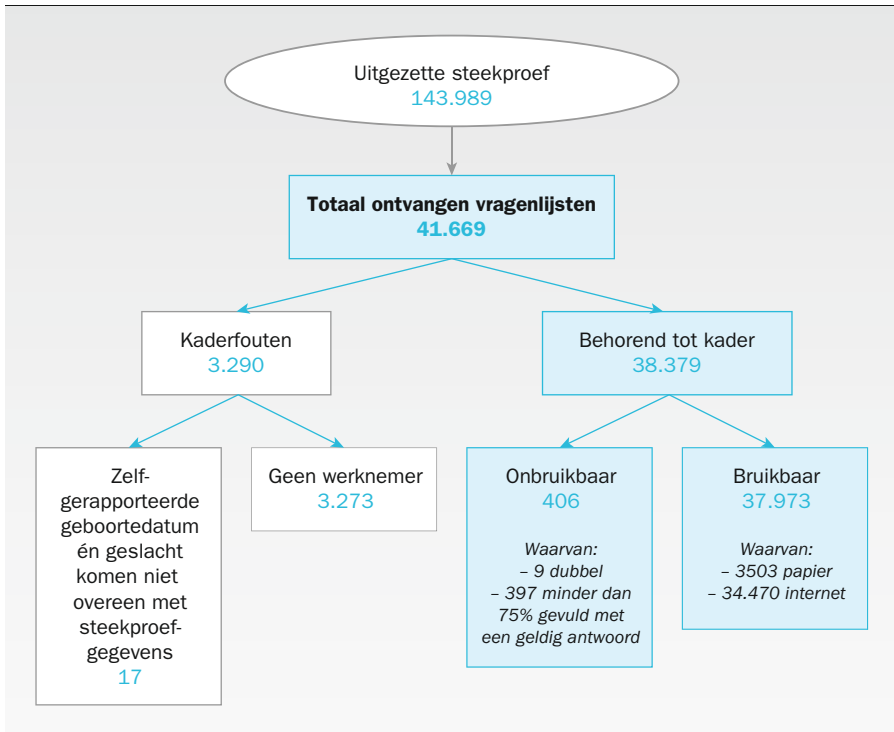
Uitgezette steekproef
143.989

Totaal ontvangen vragenlijsten
41.669

Kaderfouten
3.290

Behorend tot kader
38.379

Zelfgerapporteerde geboortedatum én geslacht komen niet overeen met steekproefgegevens
17

Geen werknemer
3.273

Onbruikbaar
406

Waarvan:
– 9 dubbel
– 397 minder dan 75% gevuld met een geldig antwoord

Bruikbaar
37.973

Waarvan:
– 3503 papier
– 34.470 internet